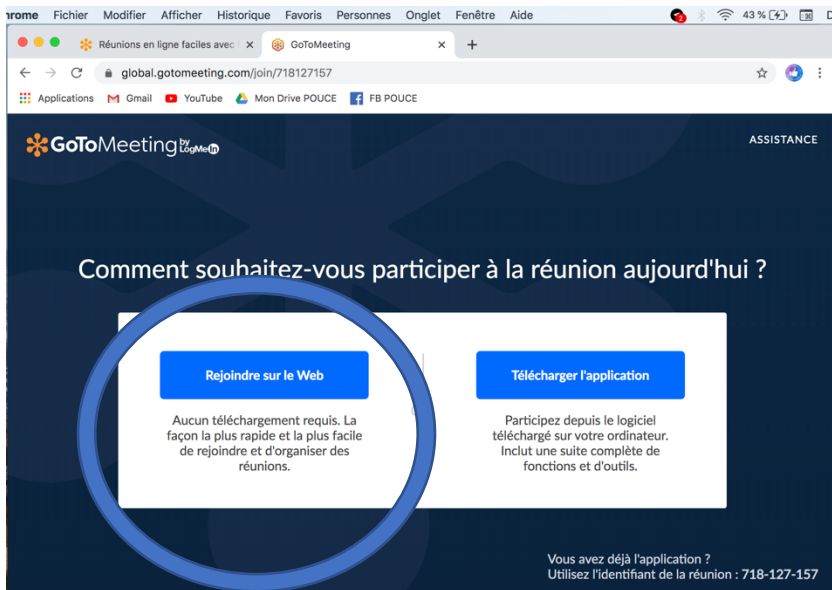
nrome Fichier Modifier Afficher Historique Favoris Personnes Onglet Fenêtre Aide

43 %

Réunions en ligne faciles avec

GoToMeeting

global.gotomeeting.com/join/718127157

Applications Gmail YouTube Mon Drive POUCE FB POUCE

GoToMeeting by LogMeIn

ASSISTANCE

Comment souhaitez-vous participer à la réunion aujourd'hui ?

Rejoindre sur le Web

Aucun téléchargement requis. La façon la plus rapide et la plus facile de rejoindre et d'organiser des réunions.

Télécharger l'application

Participez depuis le logiciel téléchargé sur votre ordinateur. Inclut une suite complète de fonctions et d'outils.

Vous avez déjà l'application ?
Utilisez l'identifiant de la réunion : 718-127-157